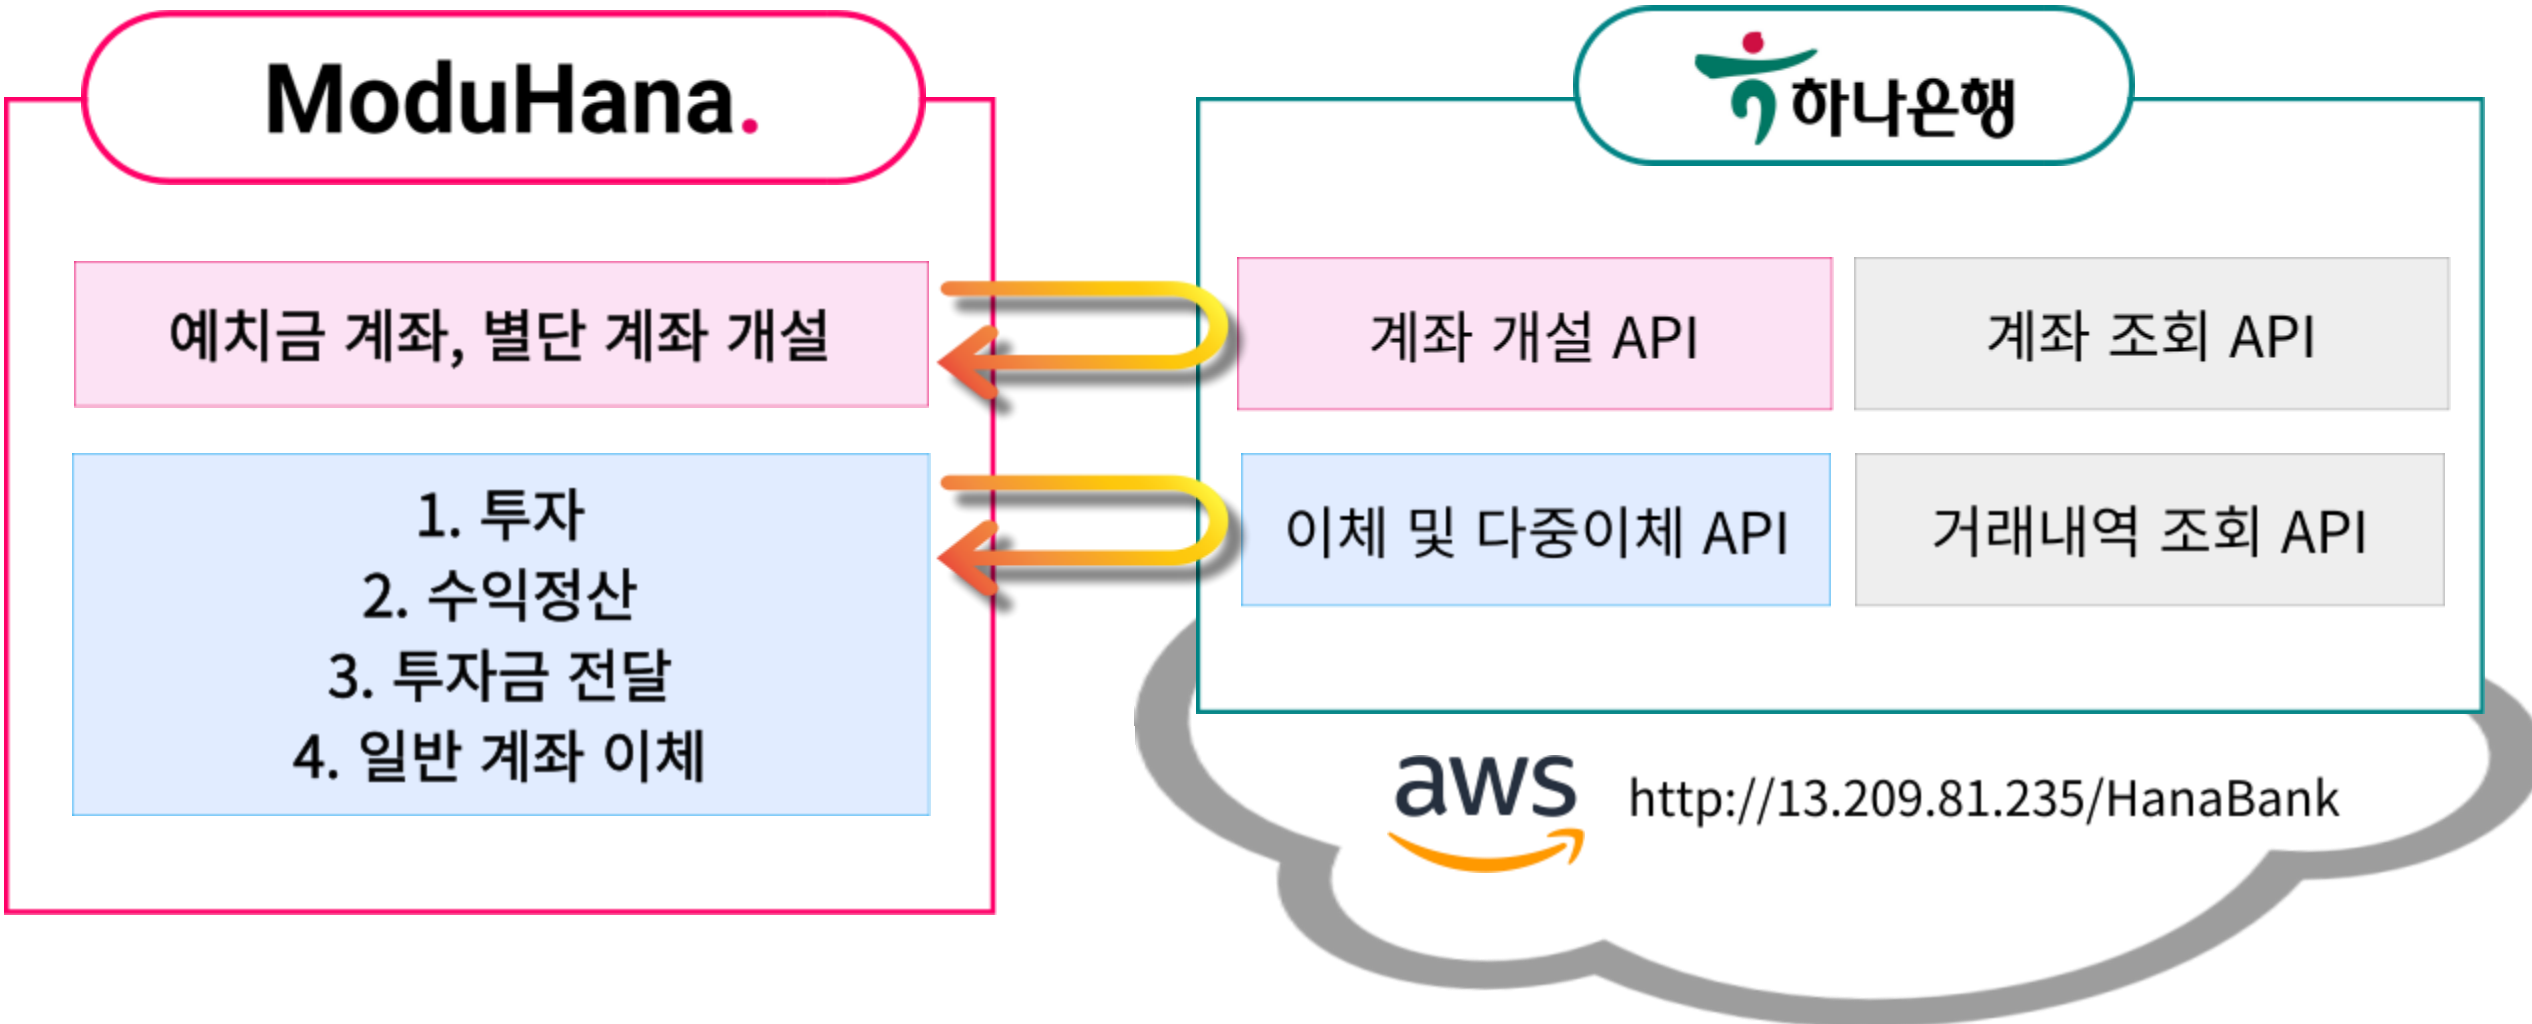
ModuHana.

예치금 계좌, 별단 계좌 개설

1. 투자
2. 수익정산
3. 투자금 전달
4. 일반 계좌 이체

하나은행

계좌 개설 API

계좌 조회 API

이체 및 다중이체 API

거래내역 조회 API

aws

http://13.209.81.235/HanaBank